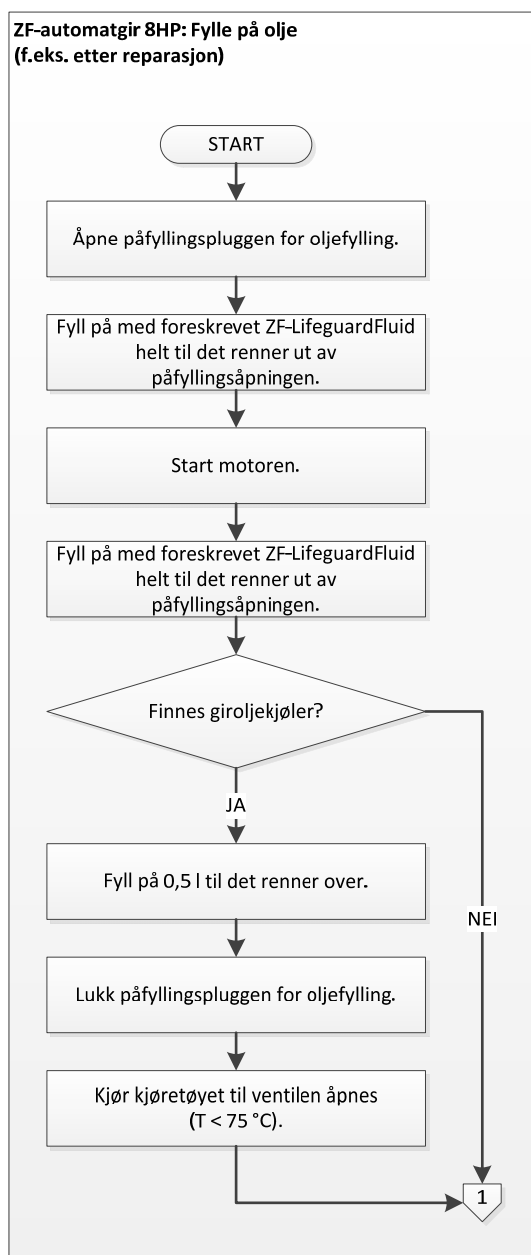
ZF-automatgir 8HP: Fylle på olje
(f.eks. etter reparasjon)

START

Åpne påfyllingspluggen for oljefylling.

Fyll på med foreskrevet ZF-LifeguardFluid helt til det renner ut av påfyllingsåpningen.

Start motoren.

Fyll på med foreskrevet ZF-LifeguardFluid helt til det renner ut av påfyllingsåpningen.

Finnes giroljekjøler?

JA

Fyll på 0,5 l til det renner over.

Lukk påfyllingspluggen for oljefylling.

Kjør kjøretøyet til ventilen åpnes (T < 75 °C).

NEI

1